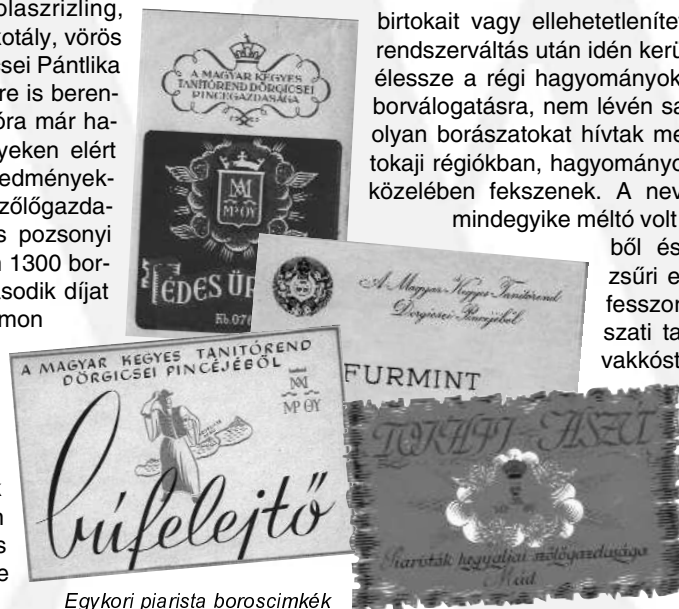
olaszrizling, kotály, vörös csei Pántlika re is berenóra már haeken elért edményekszőlőgazdas pozsonyi 1300 borsodik díjat mon

birtokait vagy ellehetetlenítet rendszerváltás után idén kerü élessze a régi hagyományok borválogatásra, nem lévén sa olyan borászatokat hívtak me tokaji régiókban, hagyományo közelében fekszenek. A nev mindegyike méltó volt ből és zsűri e fesszor szati ta vakkóst

A MAGYAR KEGYES TANÍTÓREND DÖRGICSEI PINCEGAZDASÁGA

MP ÖY

ÉDES ÜR

Kb. 07

A Magyar Kegyes Tanítórend Dörgicsei Pincéjéből

FURMINT

A MAGYAR KEGYES TANÍTÓREND DÖRGICSEI PINCÉJÉBŐL

MP ÖY

búfelejtő

TOKAJI ASZÚ

Piaristák hegyaljai szőlőgazdasága Mád

Egykori piarista boroscimkék